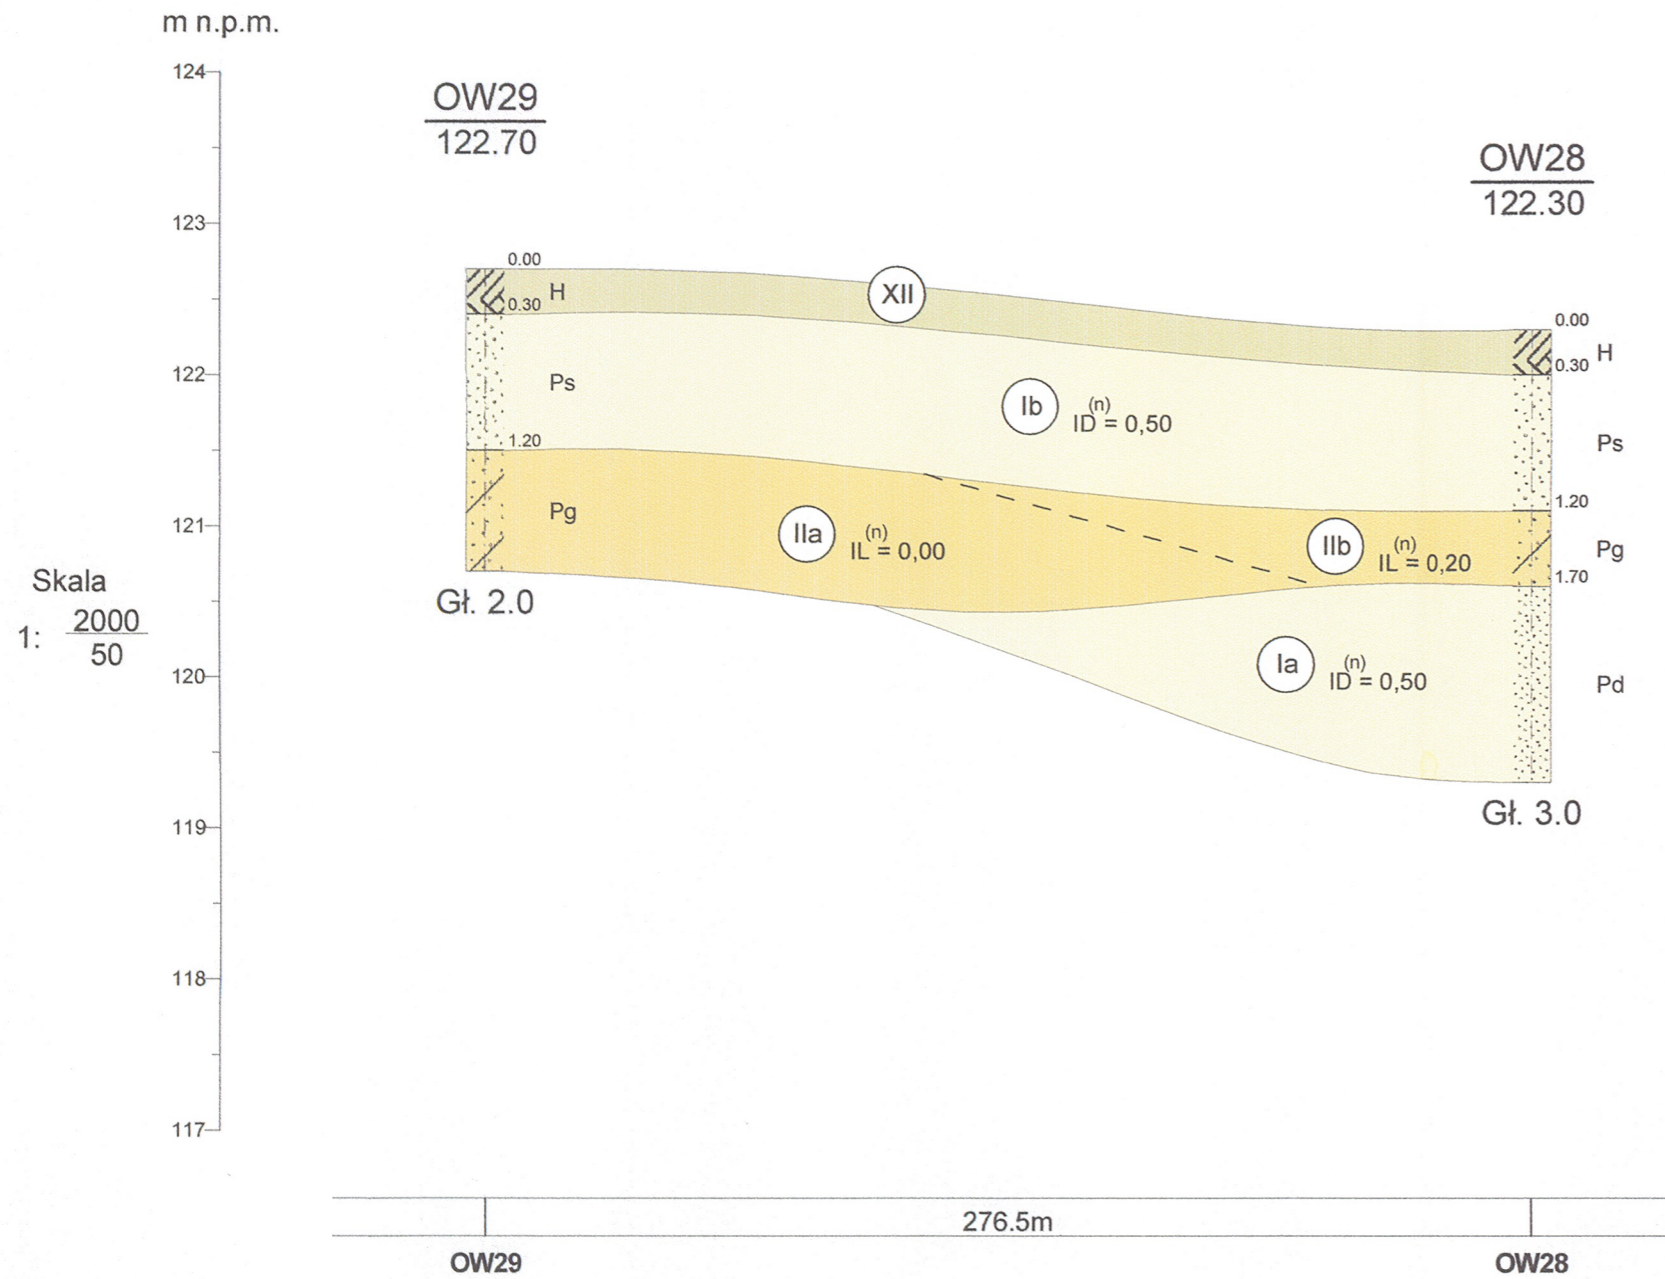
m n.p.m.

124
123
122
121
120
119
118
117

Skala
1: $\frac{2000}{50}$

$\frac{OW29}{122.70}$

$\frac{OW28}{122.30}$

0.00
H
0.30
Ps
1.20
Pg
Gł. 2.0

XII

Ib $ID^{(n)} = 0,50$

IIa $IL^{(n)} = 0,00$

IIb $IL^{(n)} = 0,20$

Ia $ID^{(n)} = 0,50$

0.00
H
0.30
Ps
1.20
Pg
1.70
Pd
Gł. 3.0

276.5m

OW29
OW28